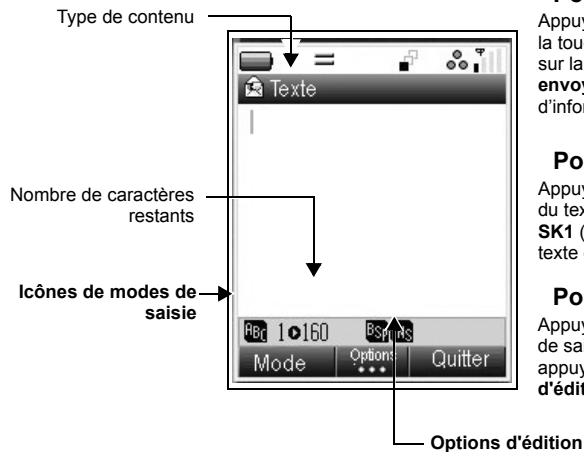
Type de contenu

Nombre de caractères restants

Icônes de modes de saisie

Texte

1 160

Mode

Options

Quitter

Options d'édition

Po

Appuy
la tou
sur la
envoy
d'infor

Po

Appuy
du tex
SK1 (
texte

Po

Appuy
de sa
appuy
d'édit